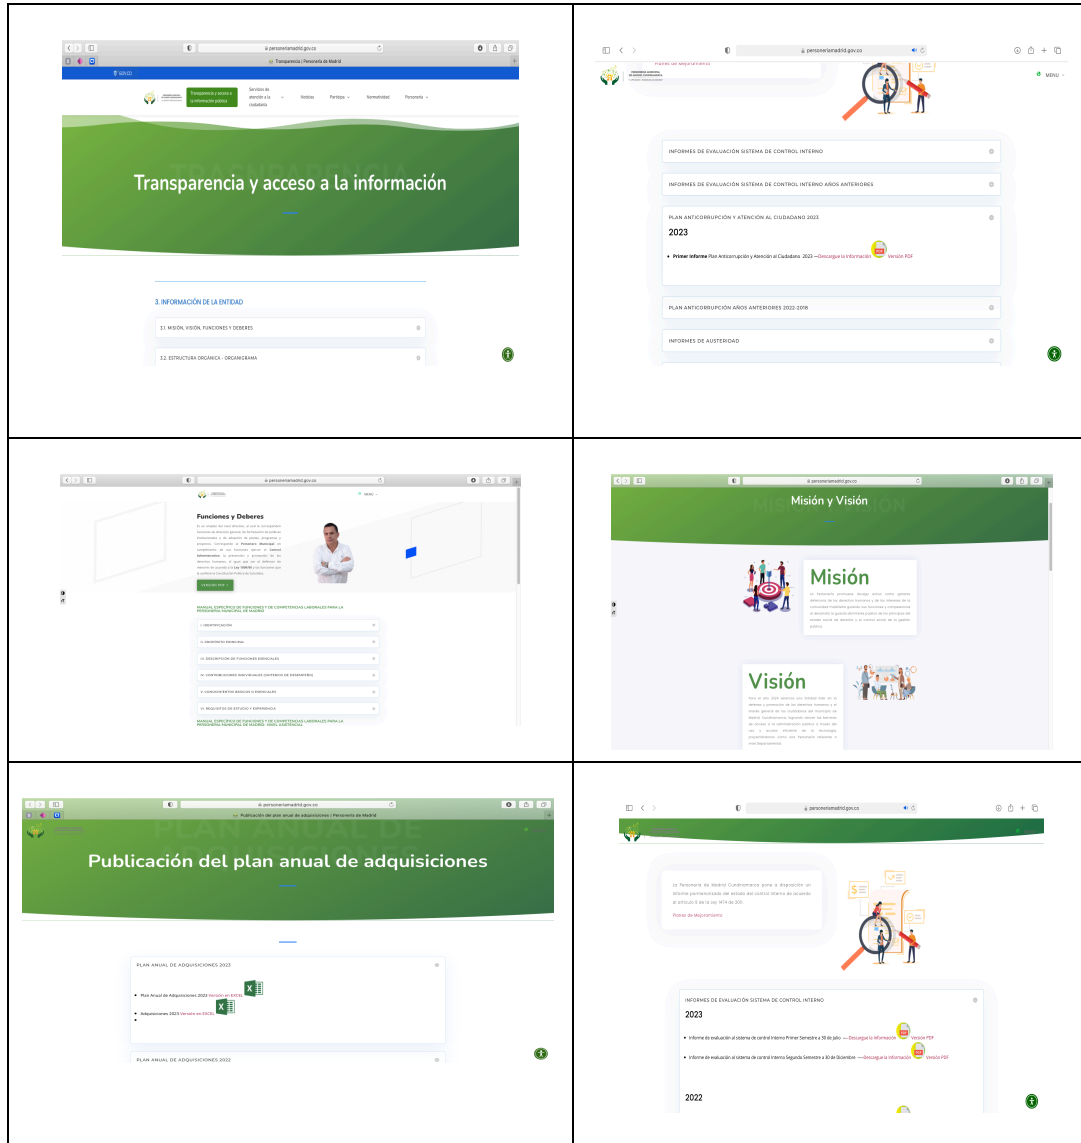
personeriamadrid.gov.co

Transparencia | Personería de Madrid

GOV.CO

Transparencia y acceso a la información pública

Servicios de atención a la ciudadanía

Noticias

Participa

Normatividad

Personería

Transparencia y acceso a la información

3. INFORMACIÓN DE LA ENTIDAD

3.1. MISIÓN, VISIÓN, FUNCIONES Y DEBERES

3.2. ESTRUCTURA ORGÁNICA - ORGANIGRAMA

personeriamadrid.gov.co

Planes de Mejoramiento

MENU

INFORMES DE EVALUACIÓN SISTEMA DE CONTROL INTERNO

INFORMES DE EVALUACIÓN SISTEMA DE CONTROL INTERNO AÑOS ANTERIORES

PLAN ANTICORRUPCIÓN Y ATENCIÓN AL CIUDADANO 2023

2023

Primer Informe Plan Anticorrupción y Atención al Ciudadano 2023 —Descargue la Información PDF Versión PDF

PLAN ANTICORRUPCIÓN AÑOS ANTERIORES 2022-2018

INFORMES DE AUSTERIDAD

personeriamadrid.gov.co

MENU

Funciones y Deberes

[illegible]

Ley 1551/12

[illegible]

MANUAL ESPECÍFICO DE FUNCIONES Y DE COMPETENCIAS LABORALES PARA LA PERSONERÍA MUNICIPAL DE MADRID

I. IDENTIFICACIÓN

II. PROPÓSITO PRINCIPAL

III. DESCRIPCIÓN DE FUNCIONES ESENCIALES

IV. CONTRIBUCIONES INDIVIDUALES (CRITERIOS DE DESEMPEÑO)

V. CONOCIMIENTOS BÁSICOS O ESENCIALES

VI. REQUISITOS DE ESTUDIO Y EXPERIENCIA

MANUAL ESPECÍFICO DE FUNCIONES Y DE COMPETENCIAS LABORALES PARA LA PERSONERÍA MUNICIPAL DE MADRID - NIVEL ASISTENCIAL

personeriamadrid.gov.co

Misión y Visión

Misión

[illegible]

Visión

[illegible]

personeriamadrid.gov.co

Publicación del plan anual de adquisiciones | Personería de Madrid

Publicación del plan anual de adquisiciones

PLAN ANUAL DE ADQUISICIONES 2023

Plan Anual de Adquisiciones 2023 Versión en EXCEL

Adquisiciones 2023 Versión en EXCEL

PLAN ANUAL DE ADQUISICIONES 2022

personeriamadrid.gov.co

La Personería de Madrid Cundinamarca pone a disposición un informe pormenorizado del estado del control interno de acuerdo al artículo 9 de la Ley 1474 de 2011.

Planes de Mejoramiento

INFORMES DE EVALUACIÓN SISTEMA DE CONTROL INTERNO

2023

Informe de evaluación al sistema de control interno Primer Semestre a 30 de Julio — Descargue la Información PDF Versión PDF

Informe de evaluación al sistema de control interno Segundo Semestre a 30 de Diciembre — Descargue la Información PDF Versión PDF

2022